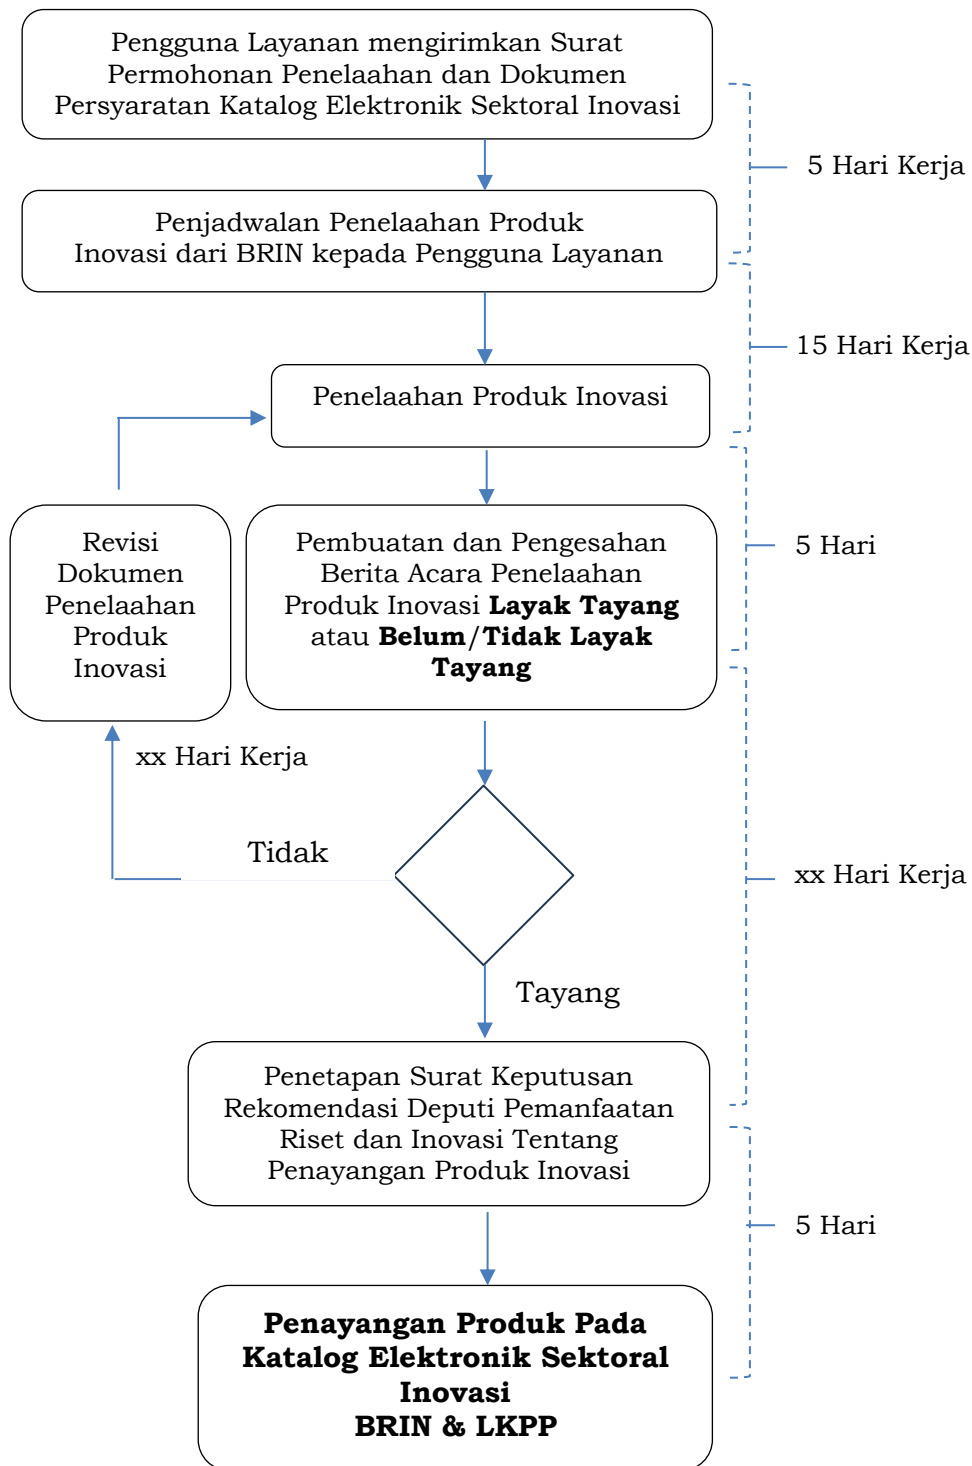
Pengguna Layanan mengirimkan Surat Permohonan Penelaahan dan Dokumen Persyaratan Katalog Elektronik Sektoral Inovasi

5 Hari Kerja

Penjadwalan Penelaahan Produk Inovasi dari BRIN kepada Pengguna Layanan

15 Hari Kerja

Penelaahan Produk Inovasi

Revisi Dokumen Penelaahan Produk Inovasi

Pembuatan dan Pengesahan Berita Acara Penelaahan Produk Inovasi **Layak Tayang** atau **Belum/Tidak Layak Tayang**

5 Hari

xx Hari Kerja

Tidak

xx Hari Kerja

Tayang

Penetapan Surat Keputusan Rekomendasi Deputi Pemanfaatan Riset dan Inovasi Tentang Penayangan Produk Inovasi

5 Hari

**Penayangan Produk Pada Katalog Elektronik Sektoral Inovasi BRIN & LKPP**